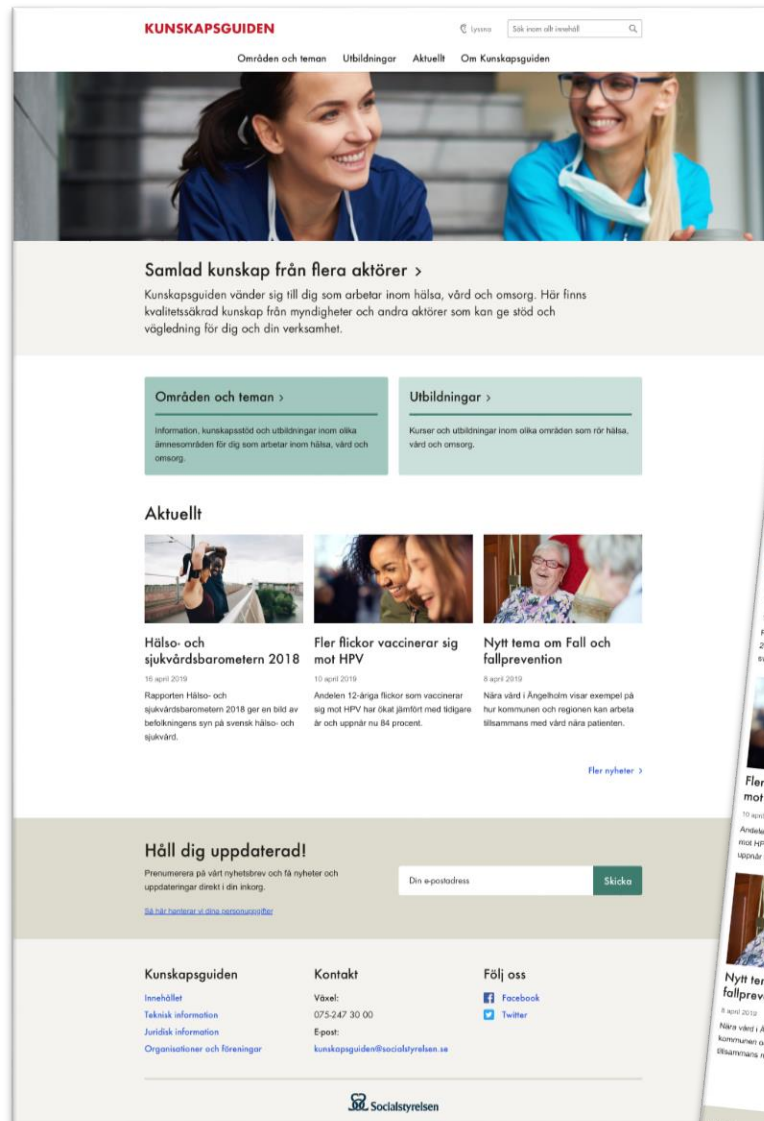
KUNSKAPSGUIDEN

Lyssna Sök inom allt innehåll

Områden och teman Utbildningar Aktuellt Om Kunskapsguiden

Samlad kunskap från flera aktörer >

Kunskapsguiden vänder sig till dig som arbetar inom hälsa, vård och omsorg. Här finns kvalitetssäkrad kunskap från myndigheter och andra aktörer som kan ge stöd och vägledning för dig och din verksamhet.

Områden och teman >

Information, kunskapsstöd och utbildningar inom olika ämnesområden för dig som arbetar inom hälsa, vård och omsorg.

Utbildningar >

Kurser och utbildningar inom olika områden som rör hälsa, vård och omsorg.

Aktuellt

Hälso- och sjukvårdsbarometern 2018

16 april 2019

Rapporten Hälso- och sjukvårdsbarometern 2018 ger en bild av befolkningens syn på svensk hälso- och sjukvård.

Fler flickor vaccinerar sig mot HPV

10 april 2019

Andelen 12-åriga flickor som vaccinerar sig mot HPV har ökat jämfört med tidigare år och uppnår nu 84 procent.

Nytt tema om Fall och fallprevention

8 april 2019

Nära vård i Ängelholm visar exempel på hur kommunen och regionen kan arbeta tillsammans med vård nära patienten.

Fler nyheter >

Håll dig uppdaterad!

Prenumerera på vårt nyhetsbrev och få nyheter och uppdateringar direkt i din inkorg.

Så här hanterar vi dina personuppgifter

Din e-postadress

Skicka

Kunskapsguiden

Innehållet
Teknisk information
Juridisk information
Organisationer och föreningar

Kontakt

Växel:
075-247 30 00
E-post:
kunskapsguiden@socialstyrelsen.se

Följ oss

Facebook
Twitter

Socialstyrelsen

Fler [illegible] mot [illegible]
10 april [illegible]
Andele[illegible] mot HP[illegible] uppnår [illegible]

Nytt te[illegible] fallprev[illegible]
8 april 2019
Nära vård i Ä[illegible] kommunen o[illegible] tillsammans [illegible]